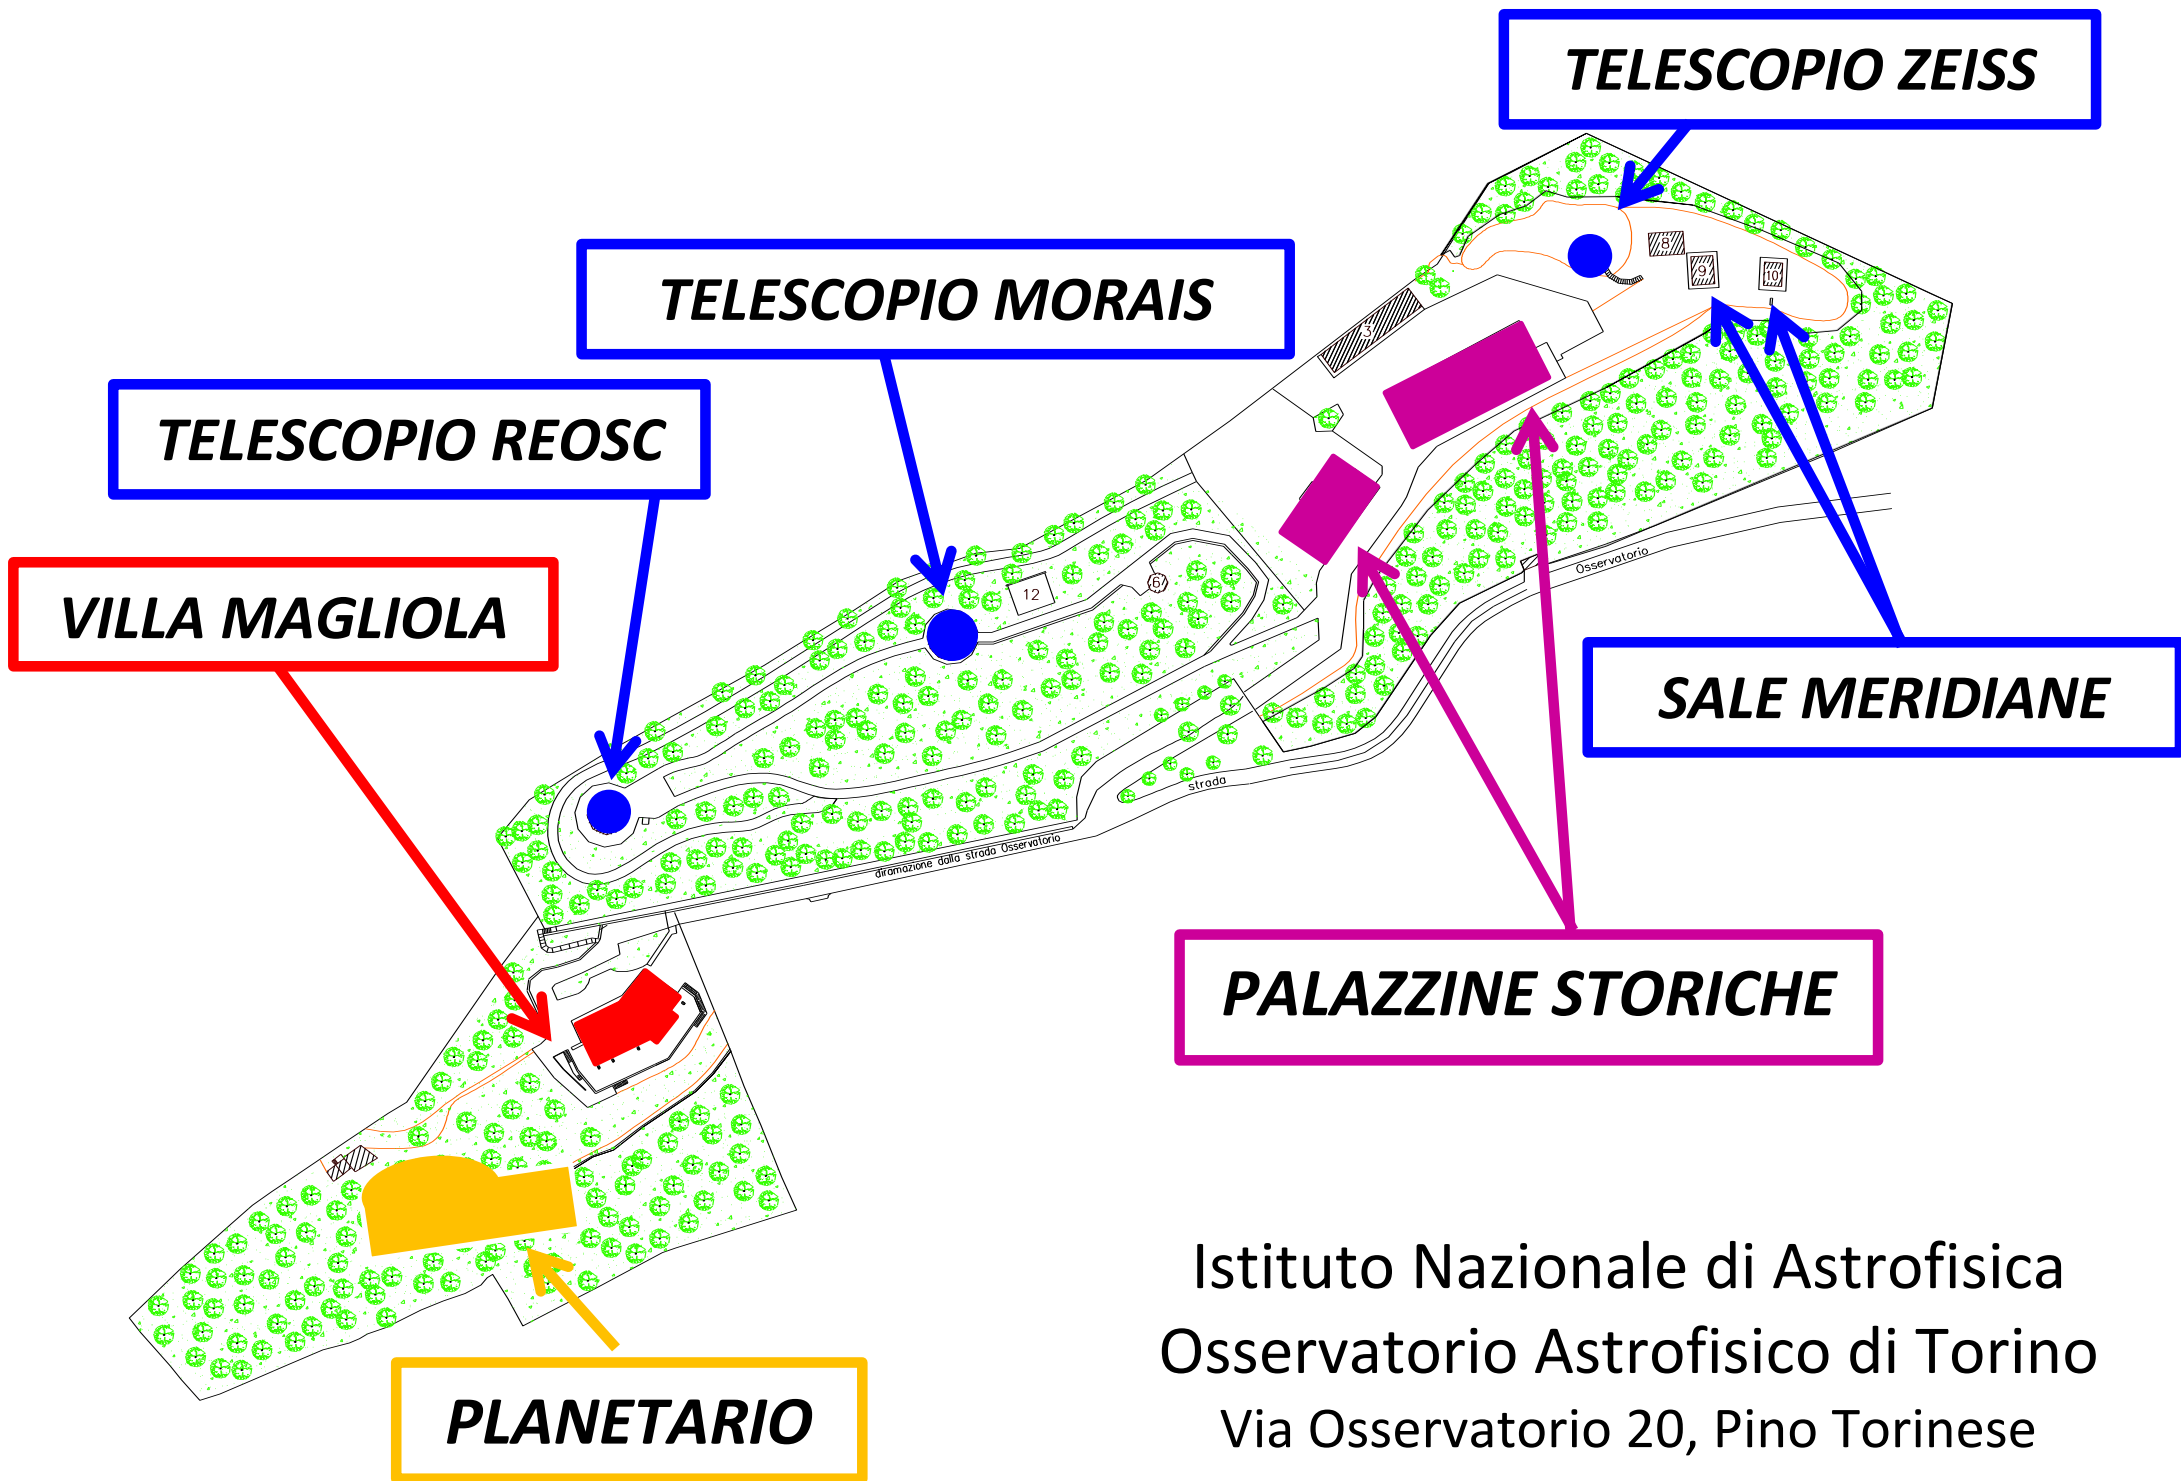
TELESCOPIO ZEISS

TELESCOPIO MORAIS

TELESCOPIO REOSC

VILLA MAGLIOLA

SALE MERIDIANE

PALAZZINE STORICHE

PLANETARIO

3

8

9

10

12

67

Osservatorio

strada

diramazione dalla strada Osservatorio

Istituto Nazionale di Astrofisica
Osservatorio Astrofisico di Torino
Via Osservatorio 20, Pino Torinese